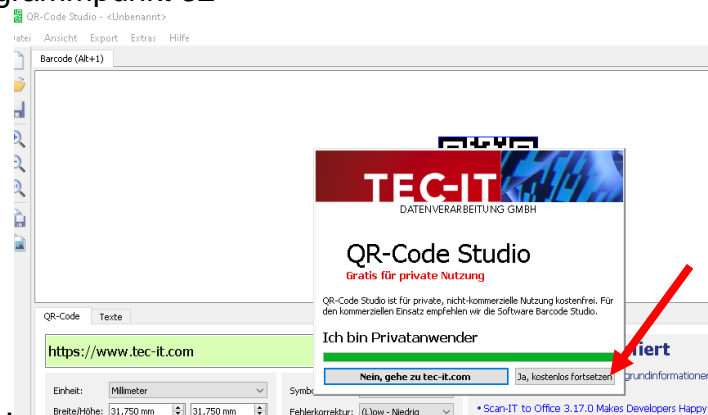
QR-Code Studio - <Unbenannt>

atei Ansicht Export Extras Hilfe

Barcode (Alt+1)

TEC-IT
DATENVERARBEITUNG GMBH

QR-Code Studio
Gratis für private Nutzung

QR-Code Studio ist für private, nicht-kommerzielle Nutzung kostenfrei. Für den kommerziellen Einsatz empfehlen wir die Software Barcode Studio.

Ich bin Privatanwender

Nein, gehe zu tec-it.com

Ja, kostenlos fortsetzen

QR-Code Texte

https://www.tec-it.com

Einheit: Millimeter

Breite/Höhe: 31,750 mm 31,750 mm

Symbo

Fehlerkorrektur: (L)ow - Niedrig

iert

grundinformationen

• Scan-IT to Office 3.17.0 Makes Developers Happy